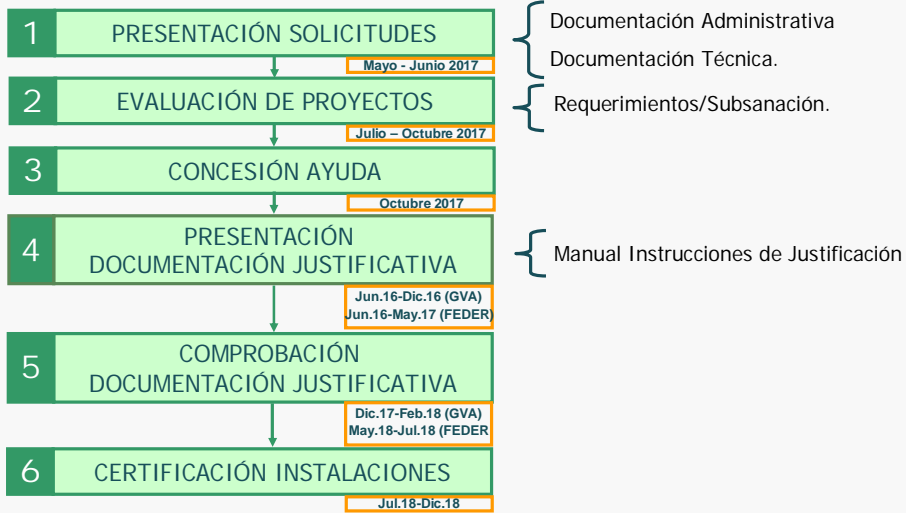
1 PRESENTACIÓN SOLICITUDES

Mayo - Junio 2017

Documentación Administrativa

Documentación Técnica.

2 EVALUACIÓN DE PROYECTOS

Julio – Octubre 2017

Requerimientos/Subsanación.

3 CONCESIÓN AYUDA

Octubre 2017

4 PRESENTACIÓN DOCUMENTACIÓN JUSTIFICATIVA

Jun.16-Dic.16 (GVA)
Jun.16-May.17 (FEDER)

Manual Instrucciones de Justificación

5 COMPROBACIÓN DOCUMENTACIÓN JUSTIFICATIVA

Dic.17-Feb.18 (GVA)
May.18-Jul.18 (FEDER

6 CERTIFICACIÓN INSTALACIONES

Jul.18-Dic.18